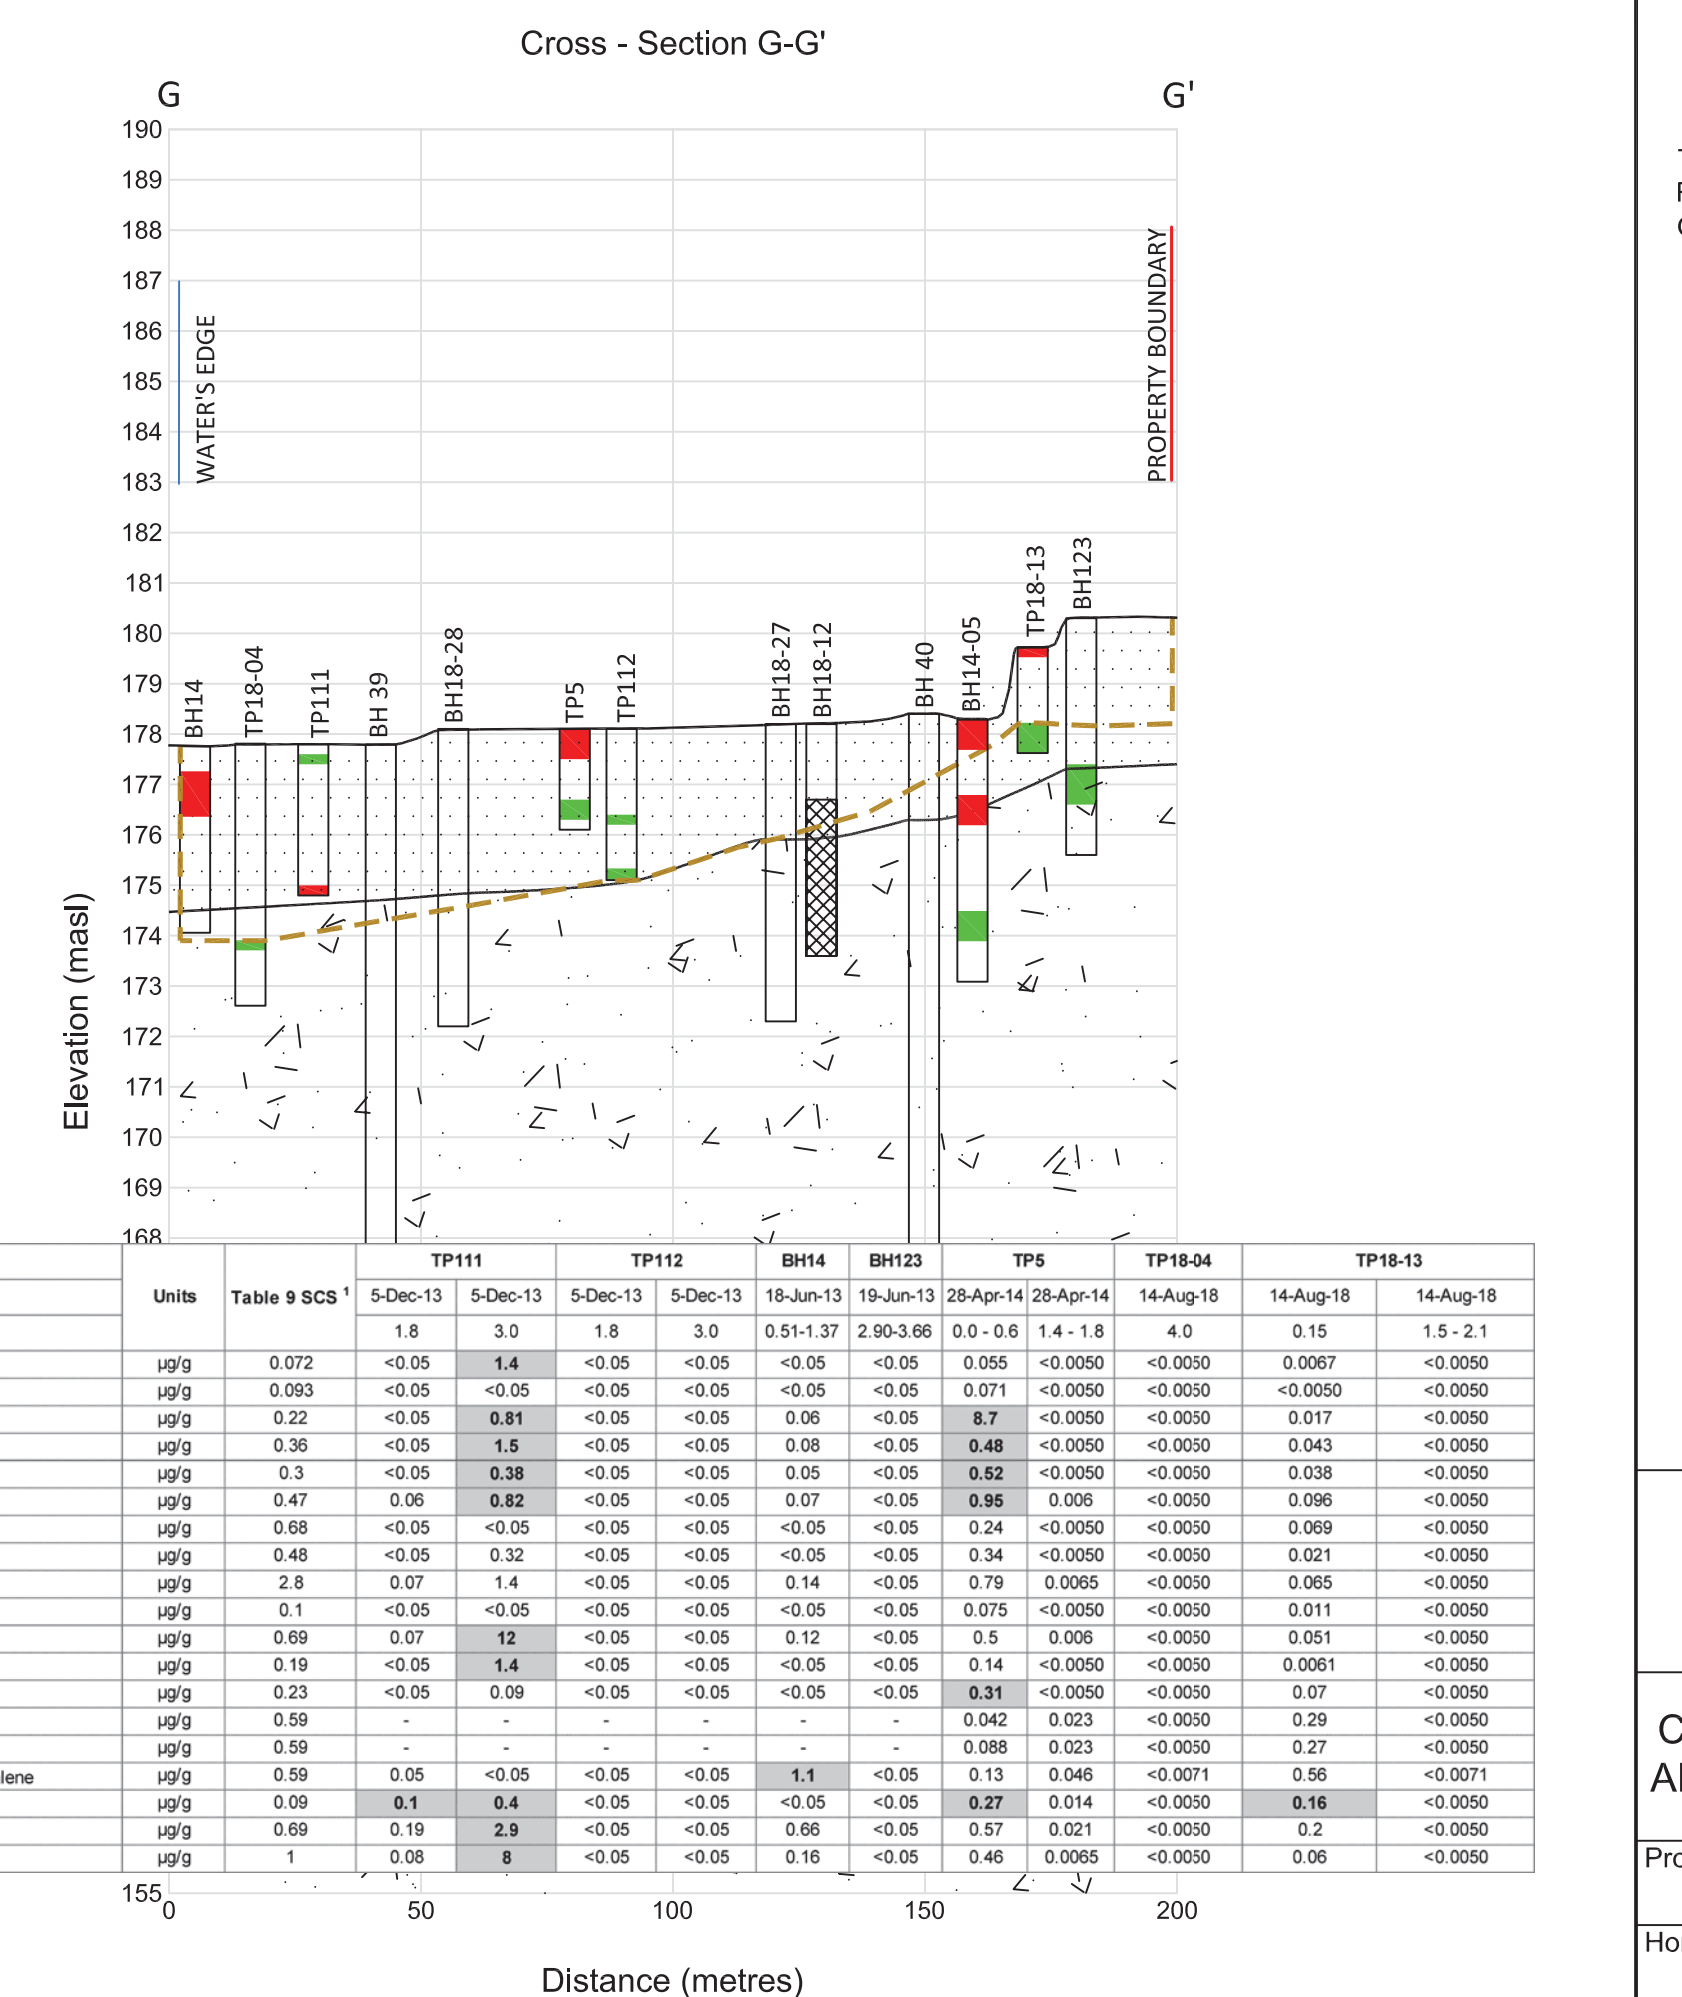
Cross - Section G-G'

G

G'

190
189
188
187
186
185
184
183
182
181
180
179
178
177
176
175
174
173
172
171
170
169
168

Elevation (masl)

WATER'S EDGE

PROPERTY BOUNDARY

BH14 TP18-04 TP111 BH 39 BH18-28 TP5 TP112 BH18-27 BH18-12 BH 40 BH14-05 TP18-13 BH123

| | Units | Table 9 SCS ¹ | TP111 | | TP112 | | BH14 | BH123 | TP5 | | TP18-04 | TP18-13 | |
|---|---|---|---|---|---|---|---|---|---|---|---|---|---|
| | | | 5-Dec-13 | 5-Dec-13 | 5-Dec-13 | 5-Dec-13 | 18-Jun-13 | 19-Jun-13 | 28-Apr-14 | 28-Apr-14 | 14-Aug-18 | 14-Aug-18 | 14-Aug-18 |
| | | | 1.8 | 3.0 | 1.8 | 3.0 | 0.51-1.37 | 2.90-3.66 | 0.0 - 0.6 | 1.4 - 1.8 | 4.0 | 0.15 | 1.5 - 2.1 |
| | µg/g | 0.072 | <0.05 | 1.4 | <0.05 | <0.05 | <0.05 | <0.05 | 0.055 | <0.0050 | <0.0050 | 0.0067 | <0.0050 |
| | µg/g | 0.093 | <0.05 | <0.05 | <0.05 | <0.05 | <0.05 | <0.05 | 0.071 | <0.0050 | <0.0050 | <0.0050 | <0.0050 |
| | µg/g | 0.22 | <0.05 | 0.81 | <0.05 | <0.05 | 0.06 | <0.05 | 8.7 | <0.0050 | <0.0050 | 0.017 | <0.0050 |
| | µg/g | 0.36 | <0.05 | 1.5 | <0.05 | <0.05 | 0.08 | <0.05 | 0.48 | <0.0050 | <0.0050 | 0.043 | <0.0050 |
| | µg/g | 0.3 | <0.05 | 0.38 | <0.05 | <0.05 | 0.05 | <0.05 | 0.52 | <0.0050 | <0.0050 | 0.038 | <0.0050 |
| | µg/g | 0.47 | 0.06 | 0.82 | <0.05 | <0.05 | 0.07 | <0.05 | 0.95 | 0.006 | <0.0050 | 0.096 | <0.0050 |
| | µg/g | 0.68 | <0.05 | <0.05 | <0.05 | <0.05 | <0.05 | <0.05 | 0.24 | <0.0050 | <0.0050 | 0.069 | <0.0050 |
| | µg/g | 0.48 | <0.05 | 0.32 | <0.05 | <0.05 | <0.05 | <0.05 | 0.34 | <0.0050 | <0.0050 | 0.021 | <0.0050 |
| | µg/g | 2.8 | 0.07 | 1.4 | <0.05 | <0.05 | 0.14 | <0.05 | 0.79 | 0.0065 | <0.0050 | 0.065 | <0.0050 |
| | µg/g | 0.1 | <0.05 | <0.05 | <0.05 | <0.05 | <0.05 | <0.05 | 0.075 | <0.0050 | <0.0050 | 0.011 | <0.0050 |
| | µg/g | 0.69 | 0.07 | 12 | <0.05 | <0.05 | 0.12 | <0.05 | 0.5 | 0.006 | <0.0050 | 0.051 | <0.0050 |
| | µg/g | 0.19 | <0.05 | 1.4 | <0.05 | <0.05 | <0.05 | <0.05 | 0.14 | <0.0050 | <0.0050 | 0.0061 | <0.0050 |
| | µg/g | 0.23 | <0.05 | 0.09 | <0.05 | <0.05 | <0.05 | <0.05 | 0.31 | <0.0050 | <0.0050 | 0.07 | <0.0050 |
| | µg/g | 0.59 | - | - | - | - | - | - | 0.042 | 0.023 | <0.0050 | 0.29 | <0.0050 |
| | µg/g | 0.59 | - | - | - | - | - | - | 0.088 | 0.023 | <0.0050 | 0.27 | <0.0050 |
| lene | µg/g | 0.59 | 0.05 | <0.05 | <0.05 | <0.05 | 1.1 | <0.05 | 0.13 | 0.046 | <0.0071 | 0.56 | <0.0071 |
| | µg/g | 0.09 | 0.1 | 0.4 | <0.05 | <0.05 | <0.05 | <0.05 | 0.27 | 0.014 | <0.0050 | 0.16 | <0.0050 |
| | µg/g | 0.69 | 0.19 | 2.9 | <0.05 | <0.05 | 0.66 | <0.05 | 0.57 | 0.021 | <0.0050 | 0.2 | <0.0050 |
| | µg/g | 1 | 0.08 | 8 | <0.05 | <0.05 | 0.16 | <0.05 | 0.46 | 0.0065 | <0.0050 | 0.06 | <0.0050 |

155
0 50 100 150 200

Distance (metres)

C
Al
Pro
Ho